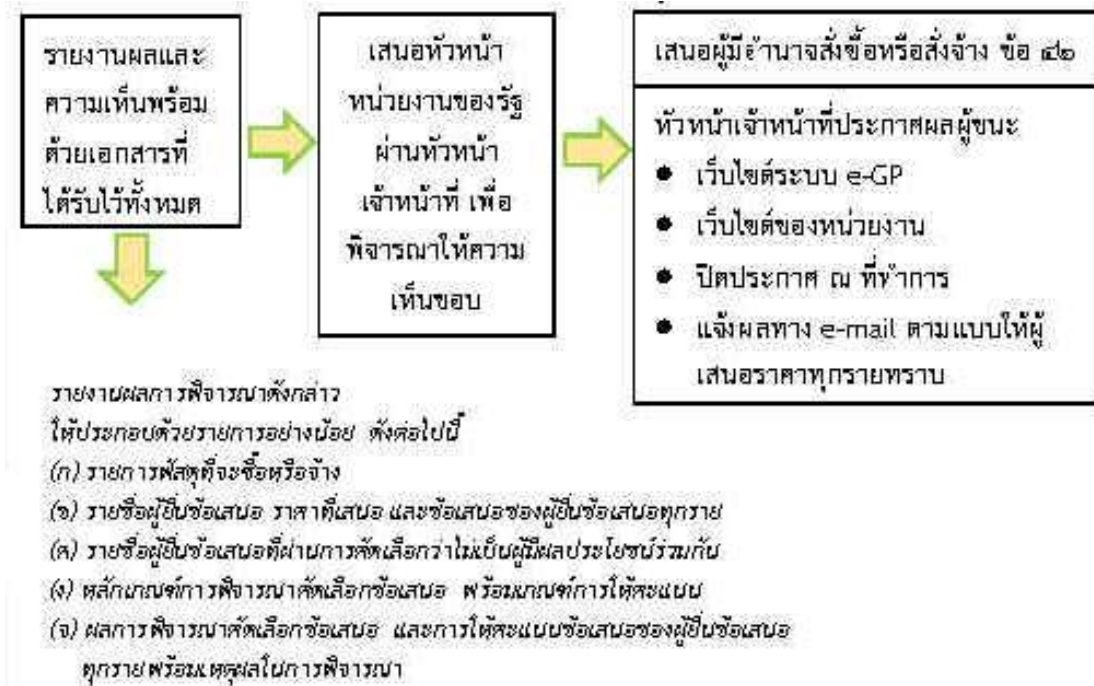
รายงานผลและความเห็นพร้อมด้วยเอกสารที่ได้รับไว้ทั้งหมด

เสนอหัวหน้าหน่วยงานของรัฐผ่านหัวหน้าเจ้าหน้าที่ เพื่อพิจารณาให้ความเห็นชอบ

เสนอผู้มีอำนาจสั่งซื้อหรือสั่งจ้าง ข้อ ๔๒

หัวหน้าเจ้าหน้าที่ประกาศผลผู้ชนะ

- เว็บไซต์ระบบ e-GP
- เว็บไซต์ของหน่วยงาน
- ปิดประกาศ ณ ที่ทำการ
- แจ้งผลทาง e-mail ตามแบบให้ผู้เสนอราคาทุกรายทราบ

รายงานผลการพิจารณาดังกล่าว
ให้ประกอบด้วยรายการอย่างน้อย ดังต่อไปนี้
(ก) รายการพัสดุที่จะซื้อหรือจ้าง
(ข) รายชื่อผู้ยื่นข้อเสนอ ราคาที่เสนอ และข้อเสนอของผู้ยื่นข้อเสนอทุกราย
(ค) รายชื่อผู้ยื่นข้อเสนอที่ผ่านการคัดเลือกว่าไม่เป็นผู้มีผลประโยชน์ร่วมกัน
(ง) หลักเกณฑ์การพิจารณาคัดเลือกข้อเสนอ พร้อมเกณฑ์การให้คะแนน
(จ) ผลการพิจารณาคัดเลือกข้อเสนอ และการให้คะแนนข้อเสนอของผู้ยื่นข้อเสนอทุกรายพร้อมเหตุผลในการพิจารณา